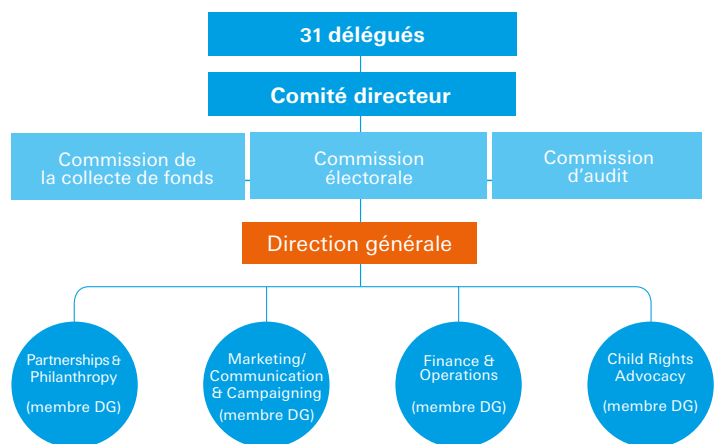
31 délégués

Comité directeur

Commission de la collecte de fonds

Commission électorale

Commission d'audit

Direction générale

Partnerships & Philanthropy

(membre DG)

Marketing/ Communication & Campaigning

(membre DG)

Finance & Operations

(membre DG)

Child Rights Advocacy

(membre DG)